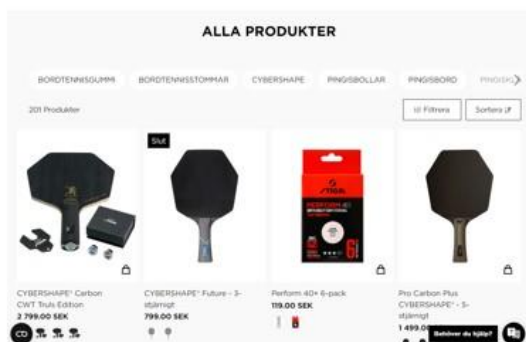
ALLA PRODUKTER

BORDTENNISGUMMI BORDTENNISSTOMMAR CYBERSHAPE PINGISBOLLAR PINGISBORD PINGISR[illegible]

201 Produkter

Filtrera Sortera

Slut

STIGA PERFORM 40+

CYBERSHAPE® Carbon CWT Truls Edition
2 799.00 SEK

CYBERSHAPE® Future - 3-stjärnigt
799.00 SEK

Perform 40+ 6-pack
119.00 SEK

Pro Carbon Plus CYBERSHAPE® - 5-stjärnigt
1 499.00 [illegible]

CD

Behöver du hjälp?